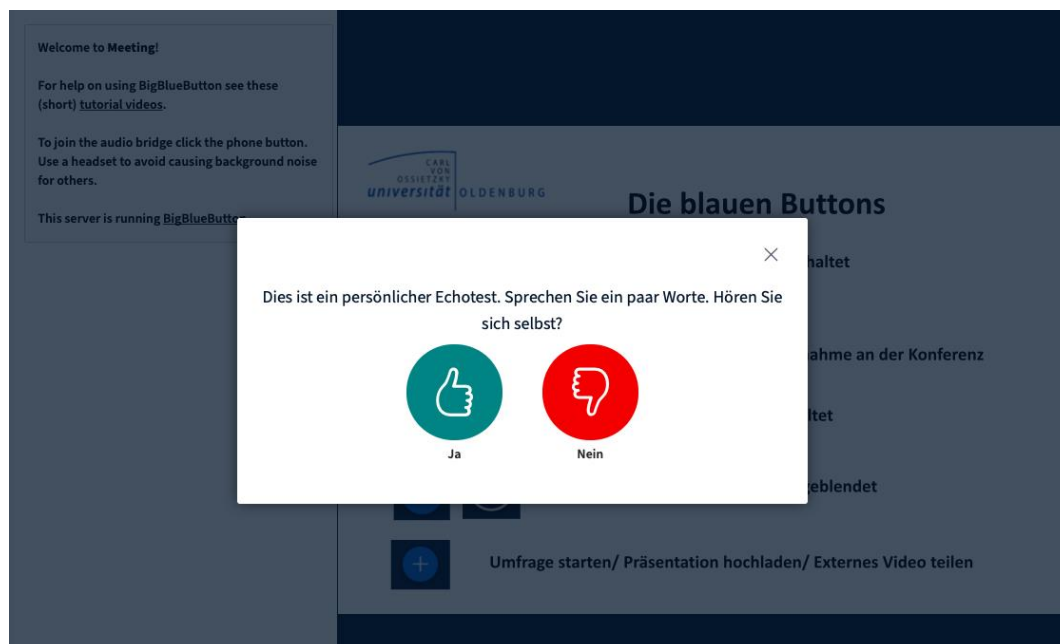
Welcome to Meeting!

For help on using BigBlueButton see these (short) tutorial videos.

To join the audio bridge click the phone button. Use a headset to avoid causing background noise for others.

This server is running BigBlueButt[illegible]

CARL VON OSSIETZKY universität OLDENBURG

Die blauen Buttons

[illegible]haltet

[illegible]ahme an der Konferenz

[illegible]ltet

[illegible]eblendet

Umfrage starten/ Präsentation hochladen/ Externes Video teilen

×

Dies ist ein persönlicher Echotest. Sprechen Sie ein paar Worte. Hören Sie sich selbst?

Ja

Nein